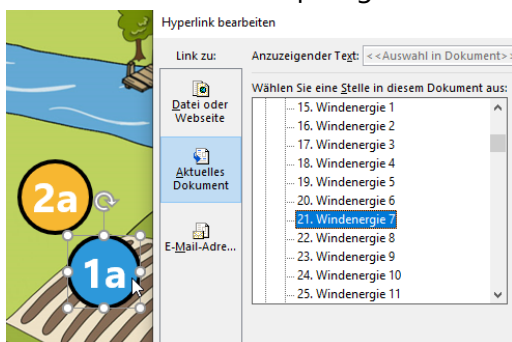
2a
1a
Hyperlink bearbeiten
Link zu:
Anzuzeigender Text: <<Auswahl in Dokument>>
Datei oder Webseite
Aktuelles Dokument
E-Mail-Adre...
Wählen Sie eine Stelle in diesem Dokument aus:
15. Windenergie 1
16. Windenergie 2
17. Windenergie 3
18. Windenergie 4
19. Windenergie 5
20. Windenergie 6
21. Windenergie 7
22. Windenergie 8
23. Windenergie 9
24. Windenergie 10
25. Windenergie 11